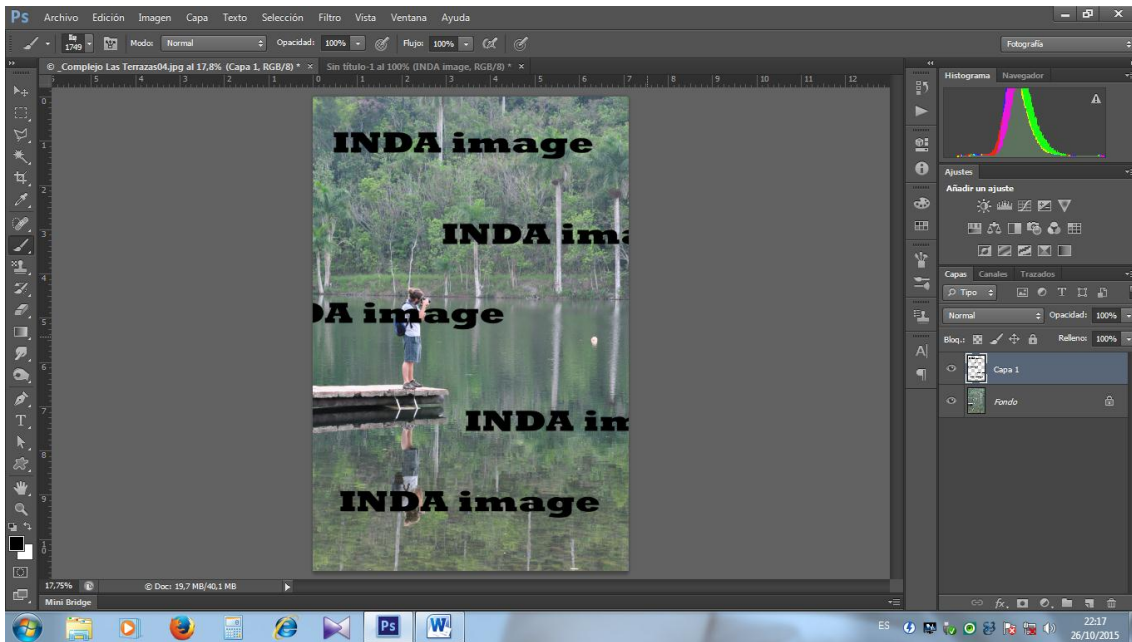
Ps Archivo Edición Imagen Capa Texto Selección Filtro Vista Ventana Ayuda

1749 Modo: Normal Opacidad: 100% Flujo: 100%

Fotografía

© _Complejo Las Terrazas04.jpg al 17,8% (Capa 1, RGB/8) * × Sin título-1 al 100% (INDA image, RGB/8) * ×

INDA image

INDA ima

A image

INDA in

INDA image

17,75% © Doc: 19,7 MB/40,1 MB

Mini Bridge

Histograma Navegador

Ajustes
Añadir un ajuste

Capas Canales Trazados
Tipo
Normal Opacidad: 100%
Bloq.: Relleno: 100%
Capa 1
Fondo

ES 22:17 26/10/2015